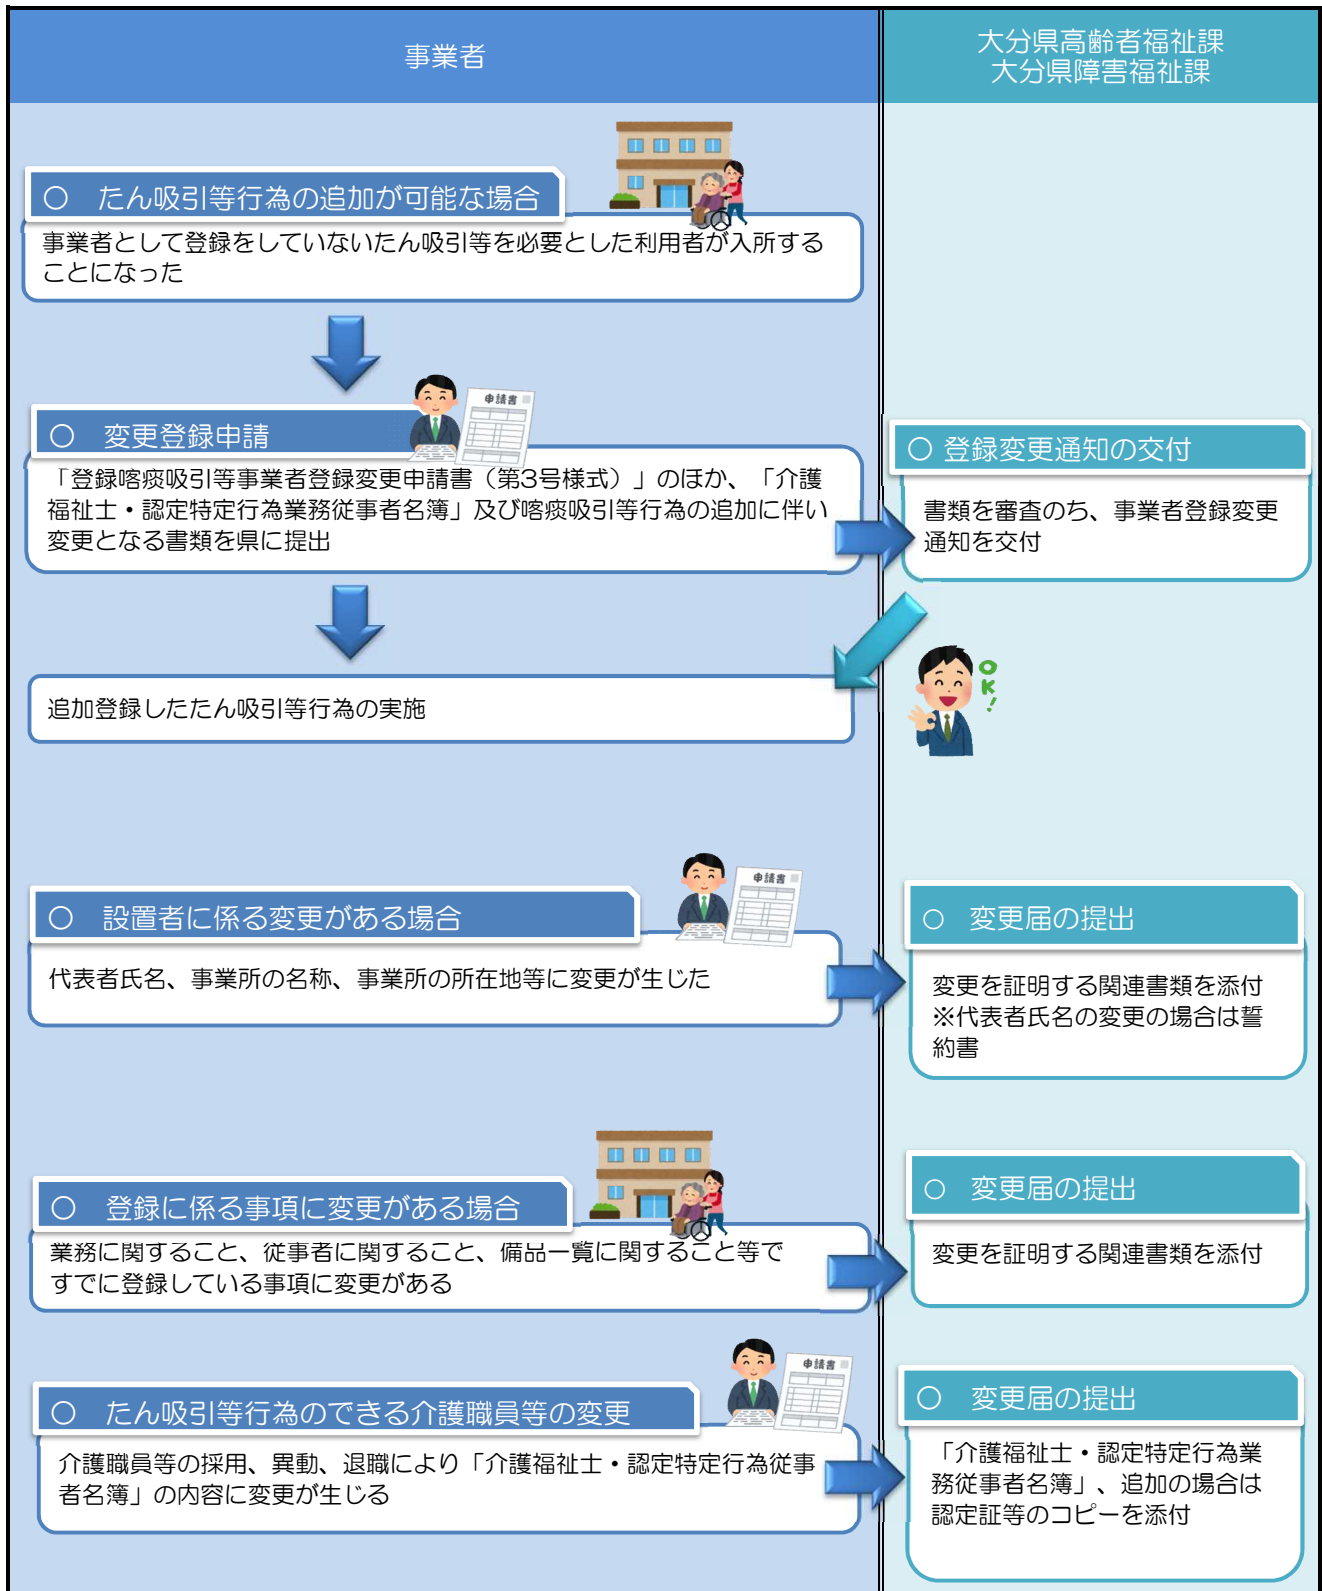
事業者

大分県高齢者福祉課
大分県障害福祉課

○ たん吸引等行為の追加が可能な場合

事業者として登録をしていないたん吸引等を必要とした利用者が入所することになった

申請書

○ 変更登録申請

「登録喀痰吸引等事業者登録変更申請書（第3号様式）」のほか、「介護福祉士・認定特定行為業務従事者名簿」及び喀痰吸引等行為の追加に伴い変更となる書類を県に提出

○ 登録変更通知の交付

書類を審査のち、事業者登録変更通知を交付

追加登録したたん吸引等行為の実施

OK!

申請書

○ 設置者に係る変更がある場合

代表者氏名、事業所の名称、事業所の所在地等に変更が生じた

○ 変更届の提出

変更を証明する関連書類を添付
※代表者氏名の変更の場合は誓約書

○ 登録に係る事項に変更がある場合

業務に関すること、従事者に関すること、備品一覧に関すること等ですでに登録している事項に変更がある

○ 変更届の提出

変更を証明する関連書類を添付

申請書

○ たん吸引等行為のできる介護職員等の変更

介護職員等の採用、異動、退職により「介護福祉士・認定特定行為従事者名簿」の内容に変更が生じる

○ 変更届の提出

「介護福祉士・認定特定行為業務従事者名簿」、追加の場合は認定証等のコピーを添付